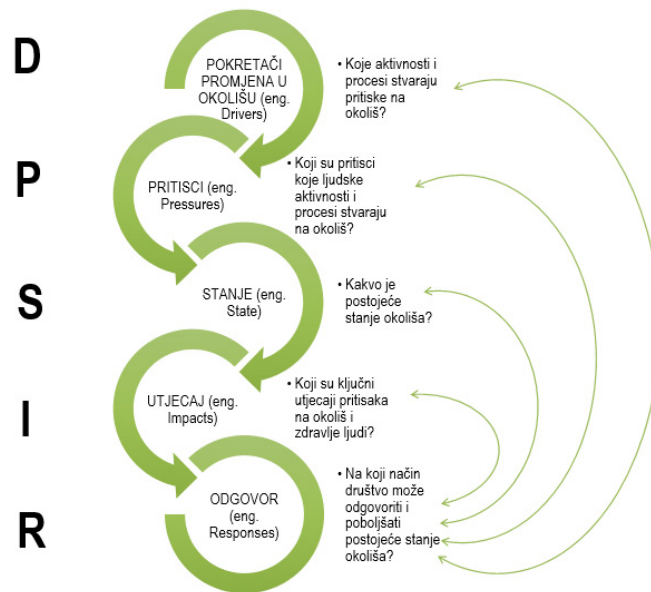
D

POKRETAČI PROMJENA U OKOLIŠU (eng. Drivers)

• Koje aktivnosti i procesi stvaraju pritiske na okoliš?

P

PRITISCI (eng. Pressures)

• Koji su pritisci koje ljudske aktivnosti i procesi stvaraju na okoliš?

S

STANJE (eng. State)

• Kakvo je postojeće stanje okoliša?

I

UTJECAJ (eng. Impacts)

• Koji su ključni utjecaji pritisaka na okoliš i zdravlje ljudi?

R

ODGOVOR (eng. Responses)

• Na koji način društvo može odgovoriti i poboljšati postojeće stanje okoliša?